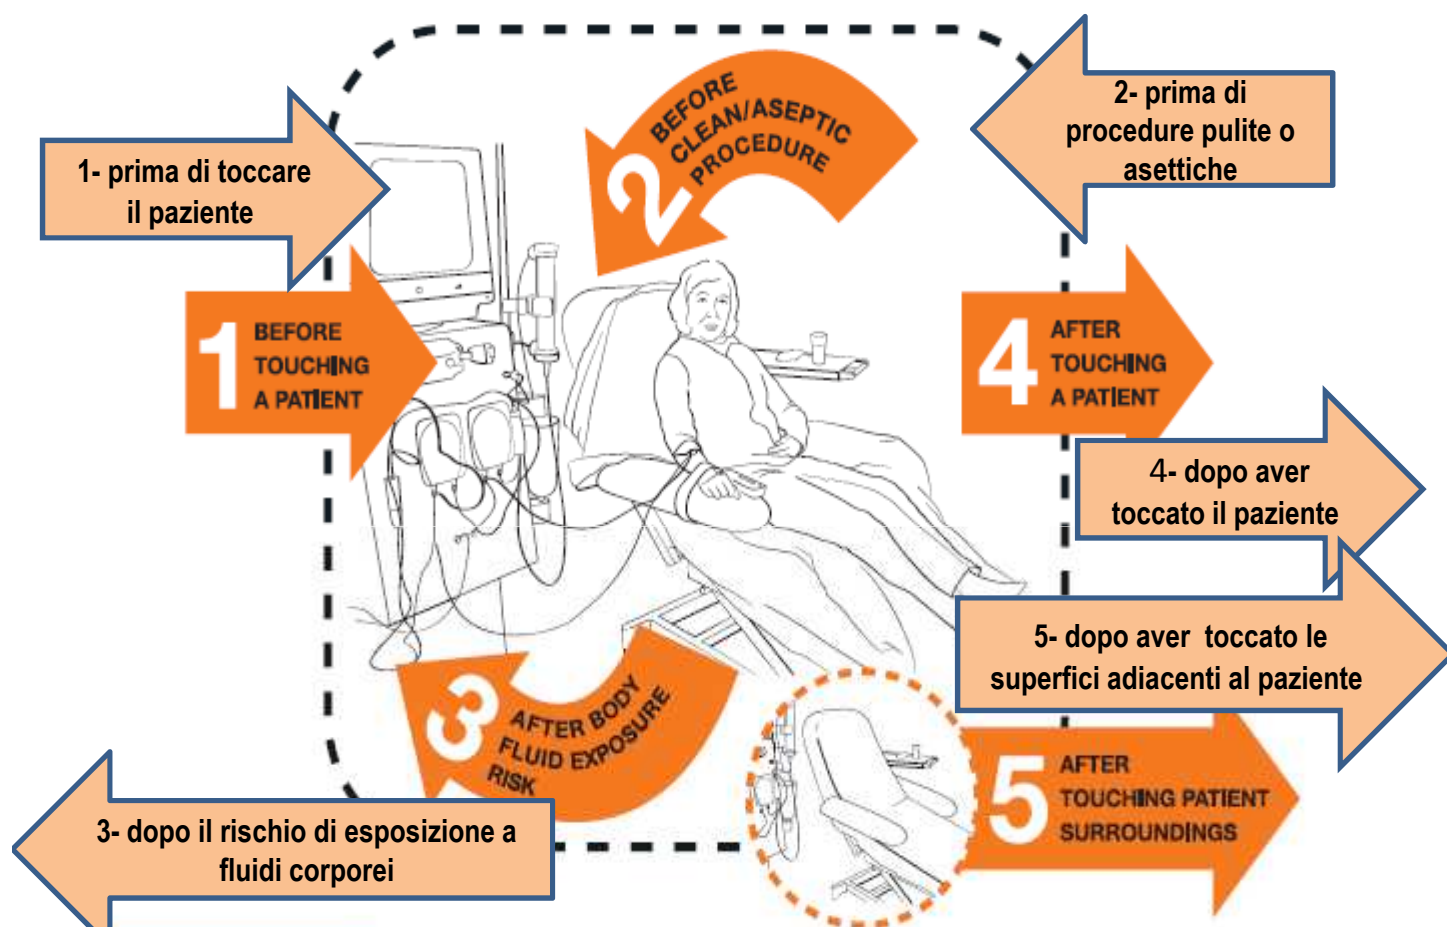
1- prima di toccare il paziente

2 BEFORE CLEAN/ASEPTIC PROCEDURE

2- prima di procedure pulite o asettiche

1 BEFORE TOUCHING A PATIENT

4 AFTER TOUCHING A PATIENT

4- dopo aver toccato il paziente

5- dopo aver toccato le superfici adiacenti al paziente

3 AFTER BODY FLUID EXPOSURE RISK

5 AFTER TOUCHING PATIENT SURROUNDINGS

3- dopo il rischio di esposizione a fluidi corporei